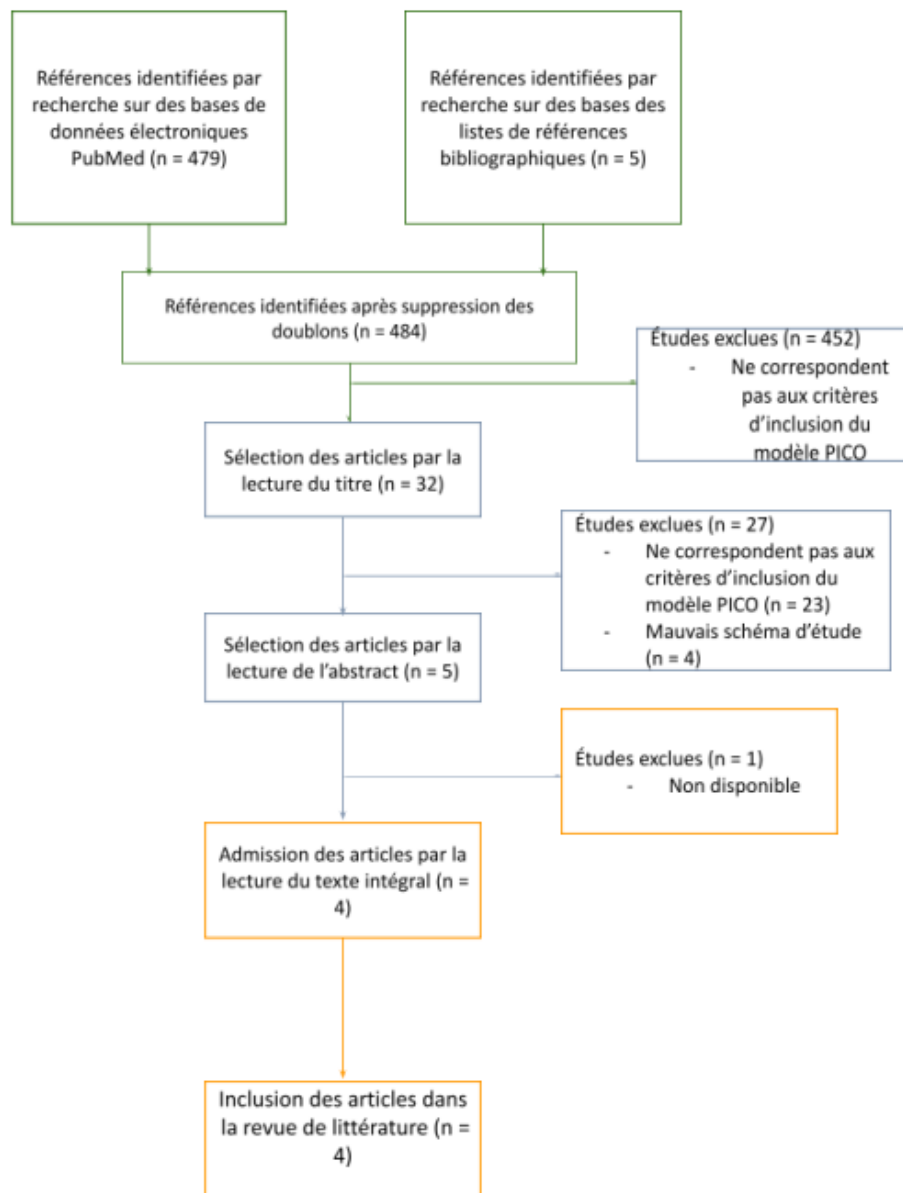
Références identifiées par recherche sur des bases de données électroniques PubMed (n = 479)

Références identifiées par recherche sur des bases des listes de références bibliographiques (n = 5)

Références identifiées après suppression des doublons (n = 484)

Études exclues (n = 452)
- Ne correspondent pas aux critères d'inclusion du modèle PICO

Sélection des articles par la lecture du titre (n = 32)

Études exclues (n = 27)
- Ne correspondent pas aux critères d'inclusion du modèle PICO (n = 23)
- Mauvais schéma d'étude (n = 4)

Sélection des articles par la lecture de l'abstract (n = 5)

Études exclues (n = 1)
- Non disponible

Admission des articles par la lecture du texte intégral (n = 4)

Inclusion des articles dans la revue de littérature (n = 4)